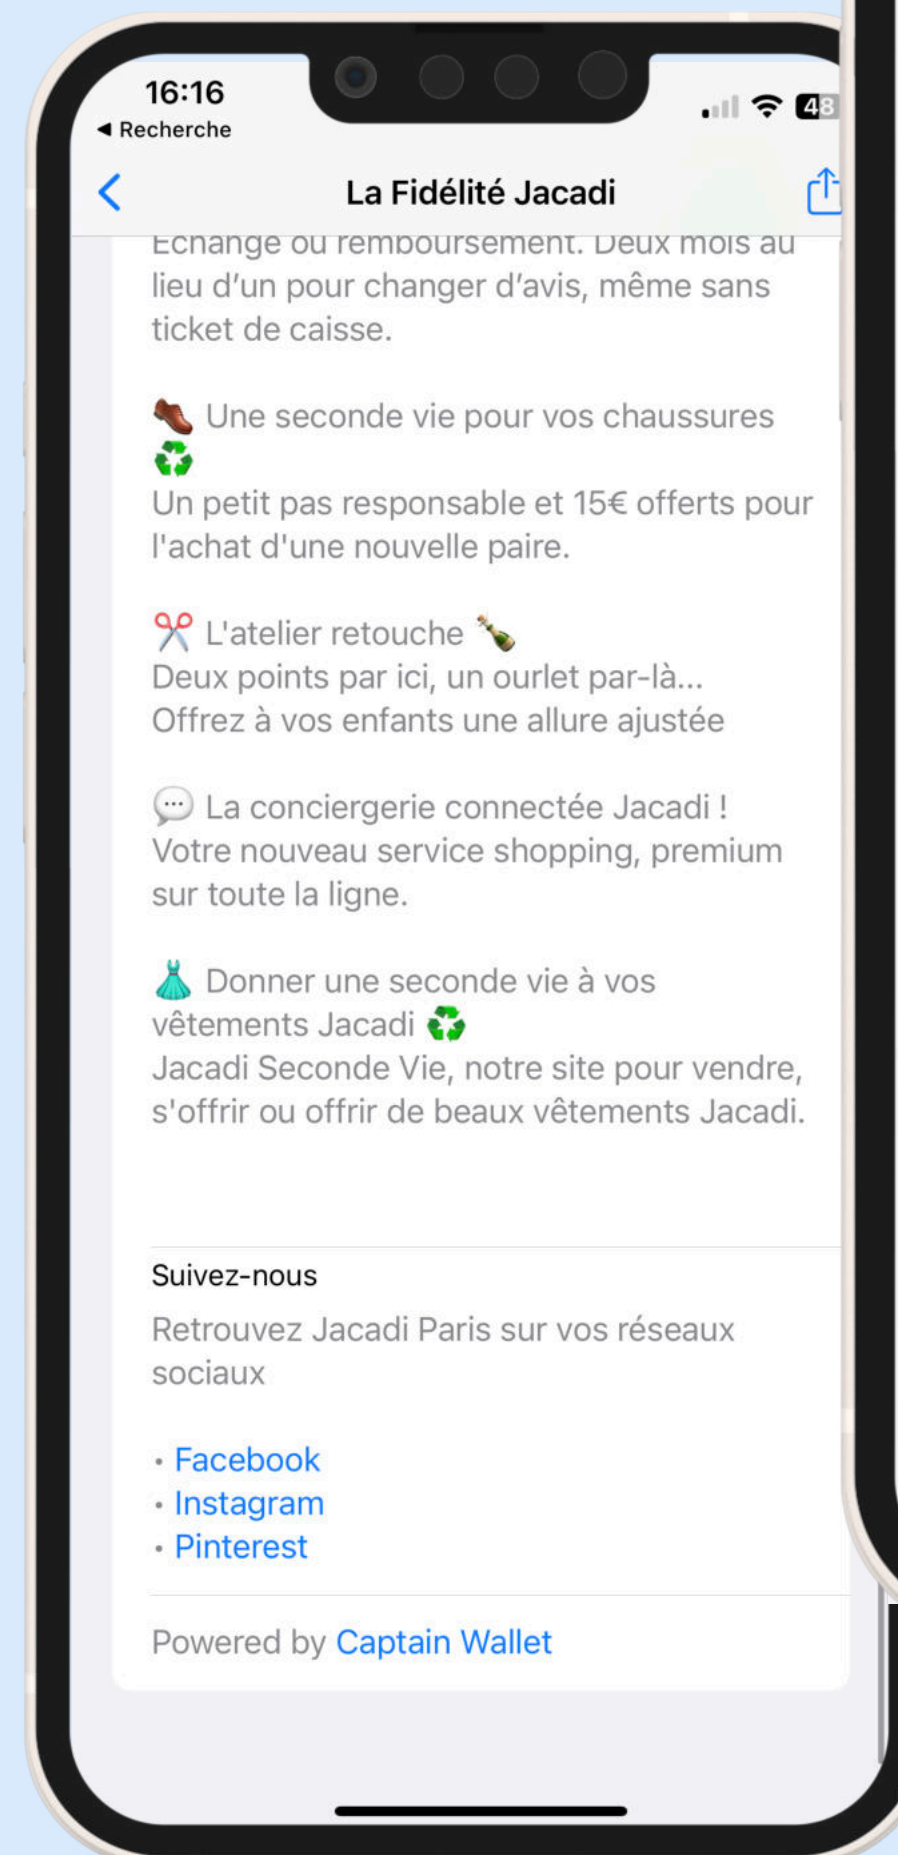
16:16
◀ Recherche
48

La Fidélité Jacadi

Echange ou remboursement. Deux mois au lieu d'un pour changer d'avis, même sans ticket de caisse.

👞 Une seconde vie pour vos chaussures ♻️
Un petit pas responsable et 15€ offerts pour l'achat d'une nouvelle paire.

✂️ L'atelier retouche 🍾
Deux points par ici, un ourlet par-là...
Offrez à vos enfants une allure ajustée

💬 La conciergerie connectée Jacadi !
Votre nouveau service shopping, premium sur toute la ligne.

👗 Donner une seconde vie à vos vêtements Jacadi ♻️
Jacadi Seconde Vie, notre site pour vendre, s'offrir ou offrir de beaux vêtements Jacadi.

Suivez-nous
Retrouvez Jacadi Paris sur vos réseaux sociaux

• Facebook
• Instagram
• Pinterest

Powered by Captain Wallet